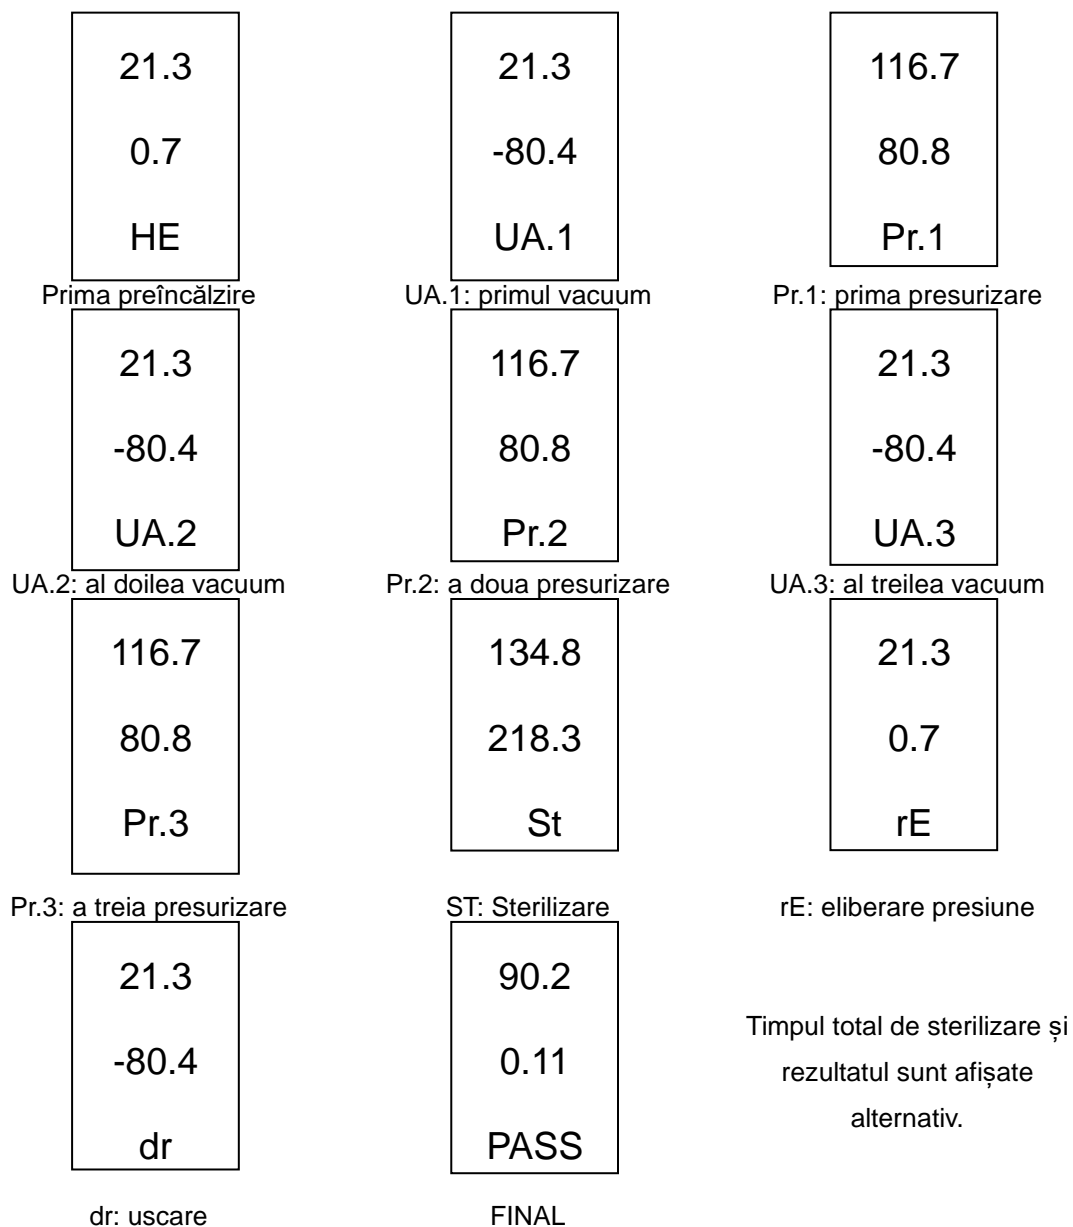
21.3
0.7
HE

21.3
-80.4
UA.1

116.7
80.8
Pr.1

Prima preîncălzire

UA.1: primul vacuum

Pr.1: prima presurizare

21.3
-80.4
UA.2

116.7
80.8
Pr.2

21.3
-80.4
UA.3

UA.2: al doilea vacuum

Pr.2: a doua presurizare

UA.3: al treilea vacuum

116.7
80.8
Pr.3

134.8
218.3
St

21.3
0.7
rE

Pr.3: a treia presurizare

ST: Sterilizare

rE: eliberare presiune

21.3
-80.4
dr

90.2
0.11
PASS

Timpul total de sterilizare și rezultatul sunt afișate alternativ.

dr: uscare

FINAL